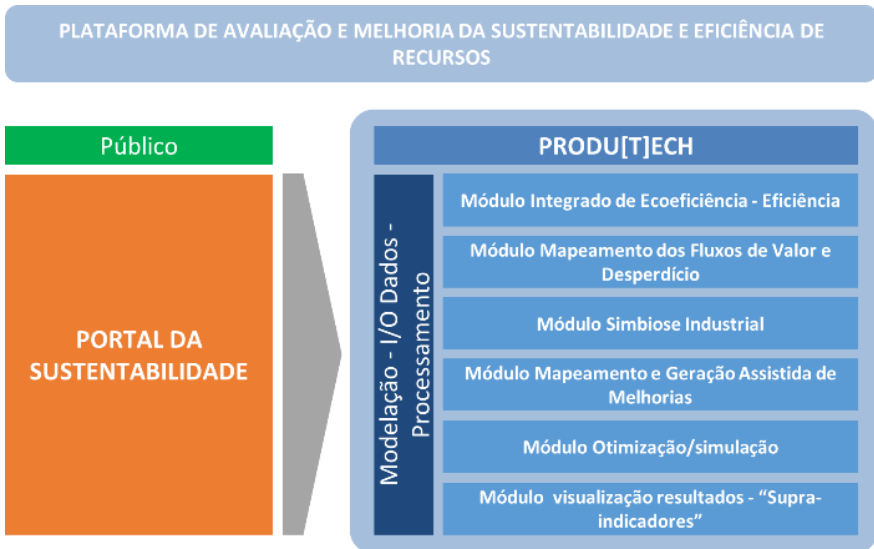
PLATAFORMA DE AVALIAÇÃO E MELHORIA DA SUSTENTABILIDADE E EFICIÊNCIA DE RECURSOS

Público

PORTAL DA SUSTENTABILIDADE

PRODU[T]ECH

Modelação - I/O Dados - Processamento

Módulo Integrado de Ecoeficiência - Eficiência

Módulo Mapeamento dos Fluxos de Valor e Desperdício

Módulo Simbiose Industrial

Módulo Mapeamento e Geração Assistida de Melhorias

Módulo Otimização/simulação

Módulo visualização resultados - "Supra-indicadores"